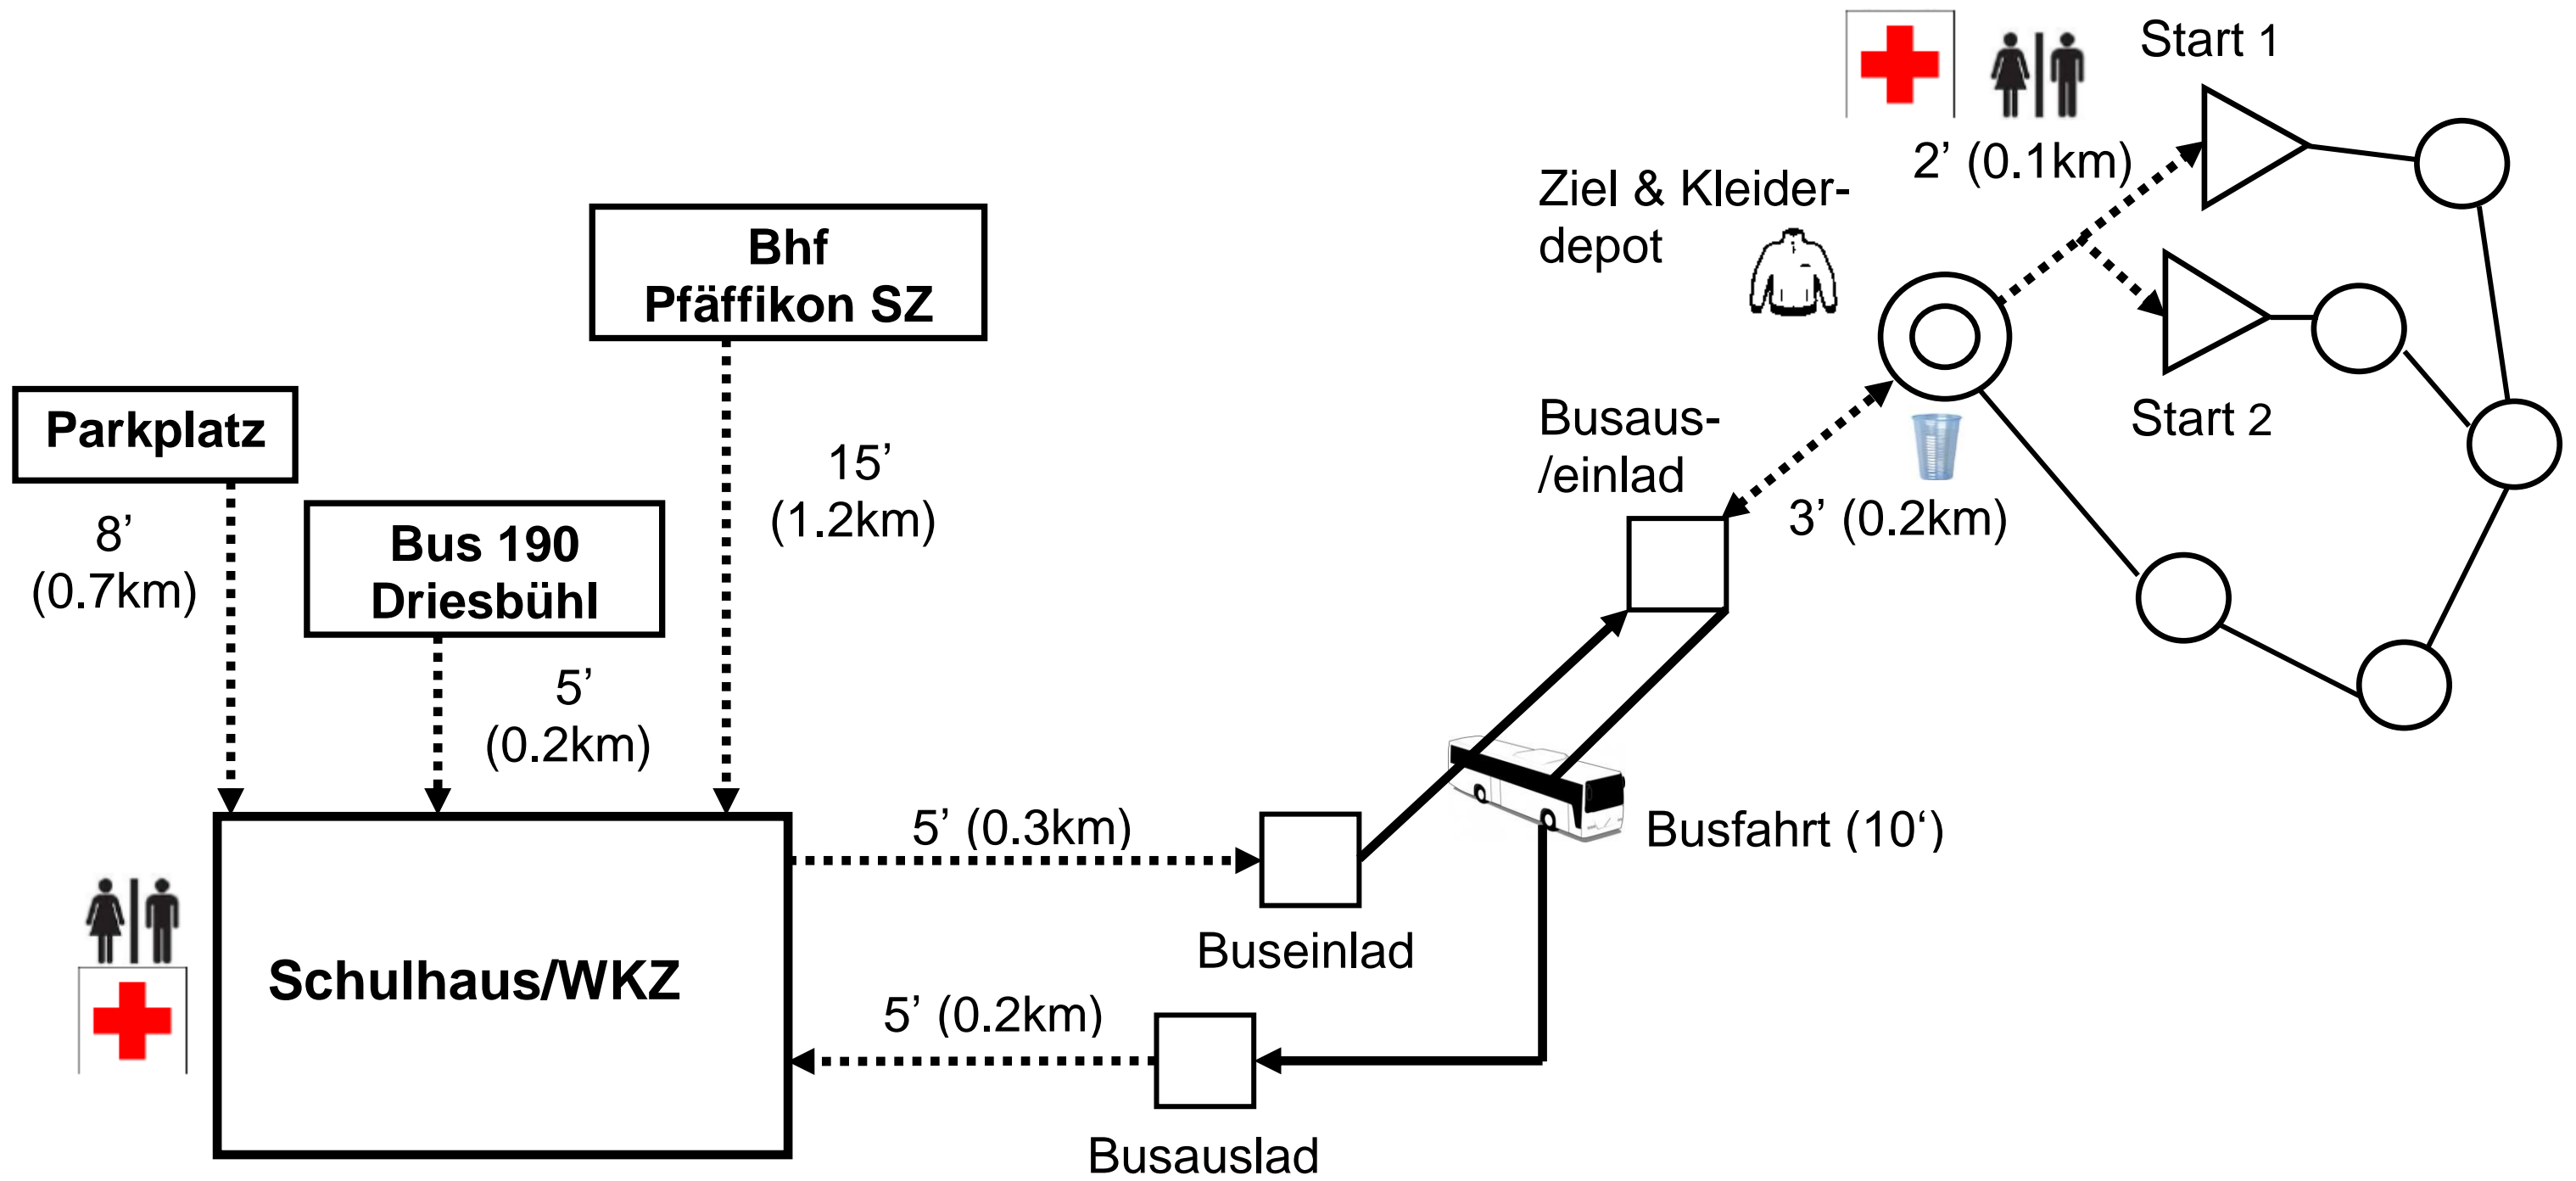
Start 1

2’ (0.1km)

Ziel & Kleiderdepot

Bhf Pfäffikon SZ

Parkplatz

Start 2

Busaus-/einlad

15’ (1.2km)

3’ (0.2km)

8’ (0.7km)

Bus 190 Driesbühl

5’ (0.2km)

Busfahrt (10‘)

5’ (0.3km)

Buseinlad

Schulhaus/WKZ

5’ (0.2km)

Busauslad